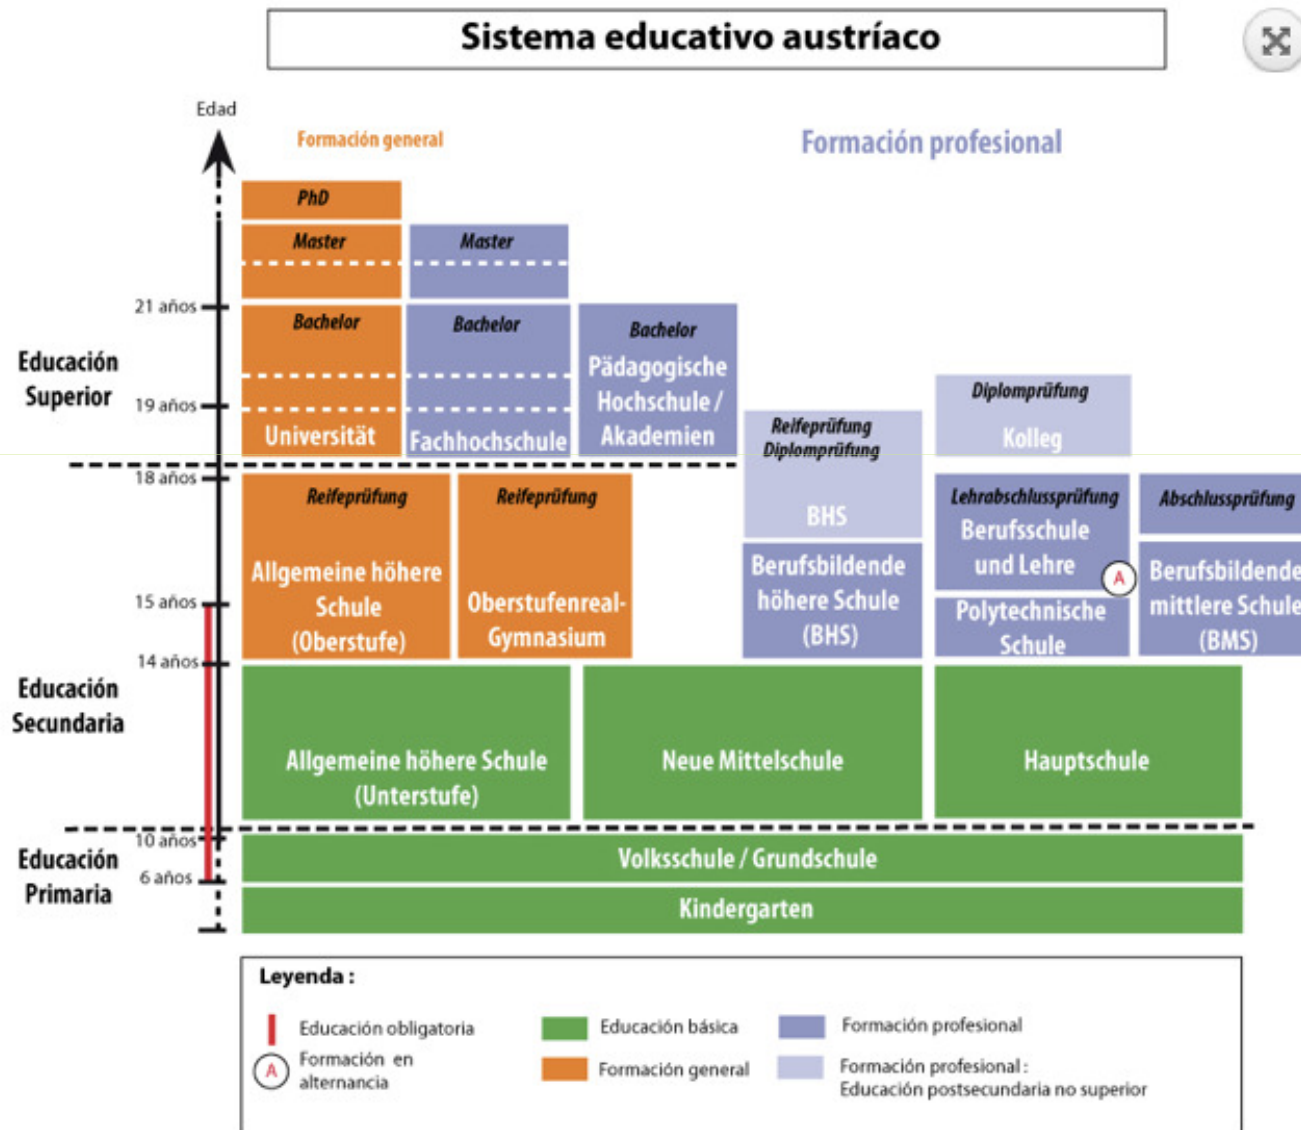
Sistema educativo austríaco

Edad

Formación general

Formación profesional

PhD

Master

Master

21 años

Bachelor

Bachelor

Bachelor

Pädagogische Hochschule / Akademien

Educación Superior

19 años

Universität

Fachhochschule

Reifeprüfung Diplomprüfung

BHS

Diplomprüfung

Kolleg

18 años

Reifeprüfung

Reifeprüfung

Lehrabschlussprüfung

Abschlussprüfung

Berufsschule und Lehre

A

Allgemeine höhere Schule (Oberstufe)

Oberstufenreal-Gymnasium

Berufsbildende höhere Schule (BHS)

Berufsbildende mittlere Schule (BMS)

15 años

Polytechnische Schule

14 años

Educación Secundaria

Allgemeine höhere Schule (Unterstufe)

Neue Mittelschule

Hauptschule

10 años

Educación Primaria

Volksschule / Grundschule

6 años

Kindergarten

Leyenda :

Educación obligatoria

A Formación en alternancia

Educación básica

Formación general

Formación profesional

Formación profesional : Educación postsecundaria no superior